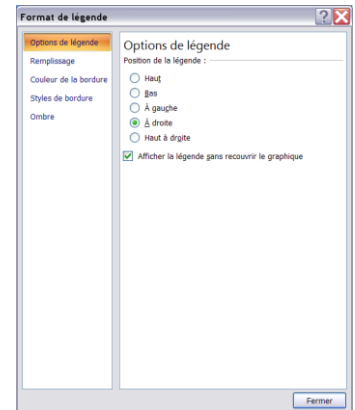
Format de légende

Options de légende
Remplissage
Couleur de la bordure
Styles de bordure
Ombre

Options de légende
Position de la légende :
Haut
Bas
À gauche
À droite
Haut à droite
Afficher la légende sans recouvrir le graphique

Fermer